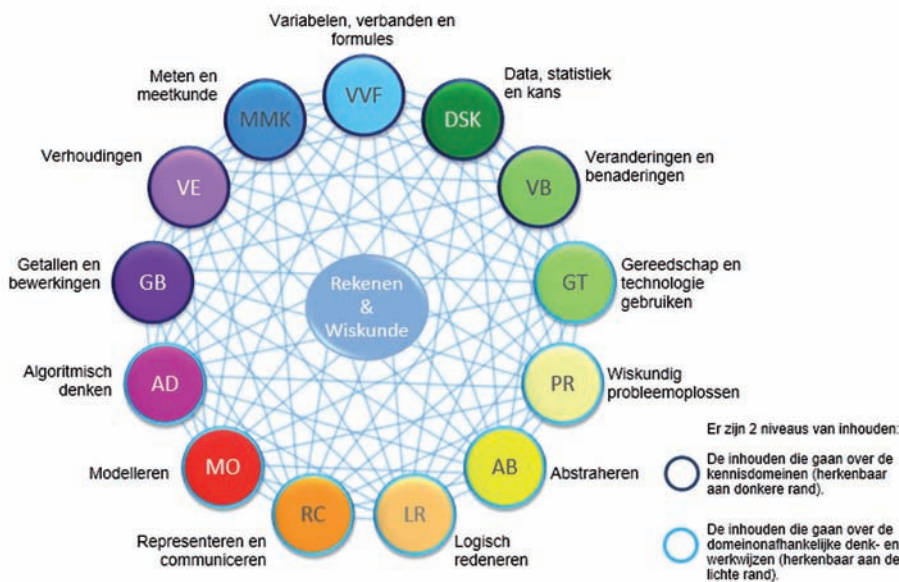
Variabelen, verbanden en formules
VVF

Data, statistiek en kans
DSK

Veranderingen en benaderingen
VB

Gereedschap en technologie gebruiken
GT

Wiskundig probleemoplossen
PR

Abstraheren
AB

Logisch redeneren
LR

Representeren en communiceren
RC

Modelleren
MO

Algoritmisch denken
AD

Getallen en bewerkingen
GB

Verhoudingen
VE

Meten en meetkunde
MMK

Rekenen & Wiskunde

Er zijn 2 niveaus van inhouden:

De inhouden die gaan over de kennisdomeinen (herkenbaar aan donkere rand).

De inhouden die gaan over de domeinonafhankelijke denk- en werkwijzen (herkenbaar aan de lichte rand).